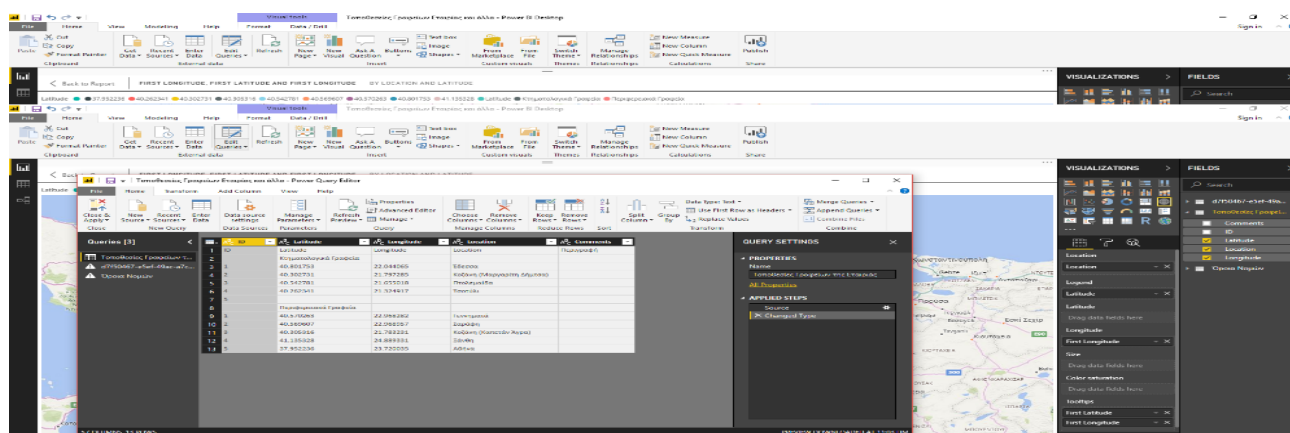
Visual tools Τοποθεσίες Γραφείων Εταιρίας και άλλα - Power BI Desktop

File Home View Modeling Help Format Data / Drill

Cut Copy Format Painter Paste Clipboard

Get Data Recent Sources Enter Data Edit Queries External data

Refresh New Page New Visual Ask A Question Buttons Text box Image Shapes Insert

From Marketplace From File Custom visuals

Switch Theme Themes

Manage Relationships Relationships

New Measure New Column New Quick Measure Calculations

Publish Share

Sign in

Back to Report FIRST LONGITUDE, FIRST LATITUDE AND FIRST LONGITUDE BY LOCATION AND LATITUDE

Latitude ● 37.952236 ● 40.262341 ● 40.302731 ● 40.395316 ● 40.542781 ● 40.569907 ● 40.573263 ● 40.801753 ● 41.135528 ● Latitude ● Κεντρικά Γραφεία ● Περιφερειακά Γραφεία

VISUALIZATIONS FIELDS

Search

Τοποθεσίες Γραφείων Εταιρίας και άλλα - Power Query Editor

File Home Transform Add Column View Help

Close & Apply Close

New Source Recent Sources Enter Data New Query

Data source settings Data Sources

Manage Parameters Parameters

Refresh Preview Properties Advanced Editor Manage Query

Choose Columns Remove Columns Manage Columns

Keep Rows Remove Rows Reduce Rows

Sort

Split Column Group By

Data Type: Text Use First Row as Headers Replace Values Transform

Merge Queries Append Queries Combine Files Combine

Queries [3]

Τοποθεσίες Γραφείων τ...
d7f50467-e5ef-49ae-a7c...
Όροι Νομών

| | ID | Latitude | Longitude | Location | Comments |
|---|---|---|---|---|---|
| 1 | ID | Latitude | Longitude | Location | Παρατηρήσεις |
| 2 | | Κεντρικά Γραφεία | | | |
| 3 | 1 | 40.801753 | 22.044065 | Έδεσσα | |
| 4 | 2 | 40.302731 | 21.797265 | Κοζάνη (Μαργαρίτη Δήμητρα) | |
| 5 | 3 | 40.542781 | 21.615018 | Πτολεμαΐδα | |
| 6 | 4 | 40.262341 | 21.324917 | Σιάτιστα | |
| 7 | | | | | |
| 8 | | Περιφερειακά Γραφεία | | | |
| 9 | 1 | 40.573263 | 22.958262 | Τσιμισκή | |
| 10 | 2 | 40.569907 | 22.998057 | Σορόβιχ | |
| 11 | 3 | 40.395316 | 21.782221 | Κοζάνη (Καπετάν Άγρα) | |
| 12 | 4 | 41.135528 | 24.888331 | Ξάνθη | |
| 13 | 5 | 37.952236 | 23.720355 | Αθήνα | |

QUERY SETTINGS

PROPERTIES
Name
Τοποθεσίες Γραφείων της Εταιρίας
All Properties

APPLIED STEPS
Source
Changed Type

d7f50467-e5ef-49a...
Τοποθεσίες Γραφεί...
Comments
ID
Latitude
Location
Longitude
Όροι Νομών

Location
Location
Legend
Latitude
Latitude
Drag data fields here
Longitude
First Longitude
Size
Drag data fields here
Color saturation
Drag data fields here
Tooltips
First Latitude
First Longitude